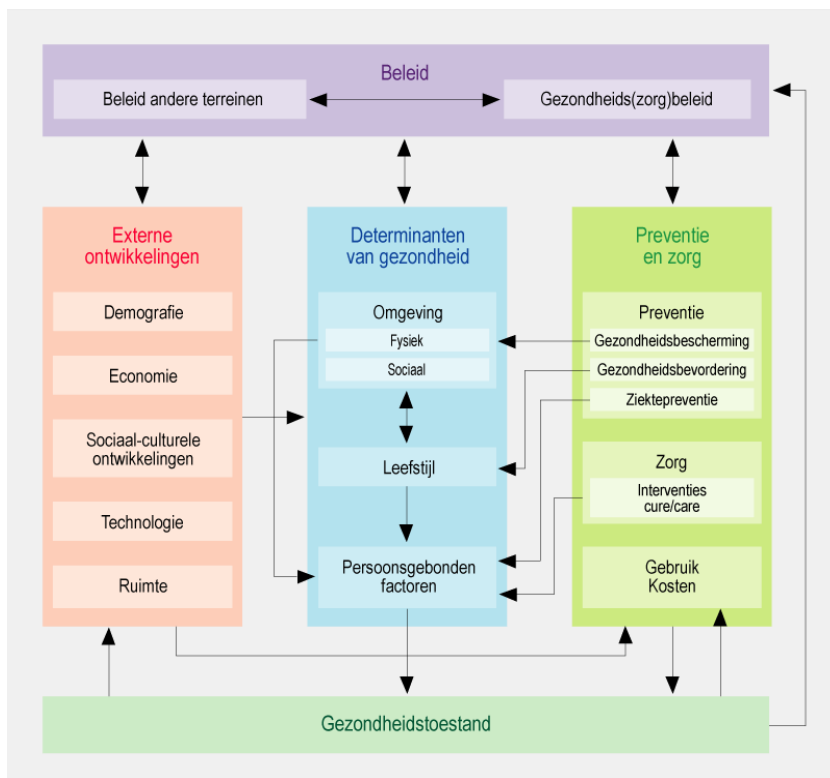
Beleid

Beleid andere terreinen

Gezondheids(zorg)beleid

Externe ontwikkelingen

Demografie

Economie

Sociaal-culturele ontwikkelingen

Technologie

Ruimte

Determinanten van gezondheid

Omgeving

Fysiek

Sociaal

Leefstijl

Persoonsgebonden factoren

Preventie en zorg

Preventie

Gezondheidsbescherming

Gezondheidsbevordering

Ziektepreventie

Zorg

Interventies cure/care

Gebruik Kosten

Gezondheidstoestand